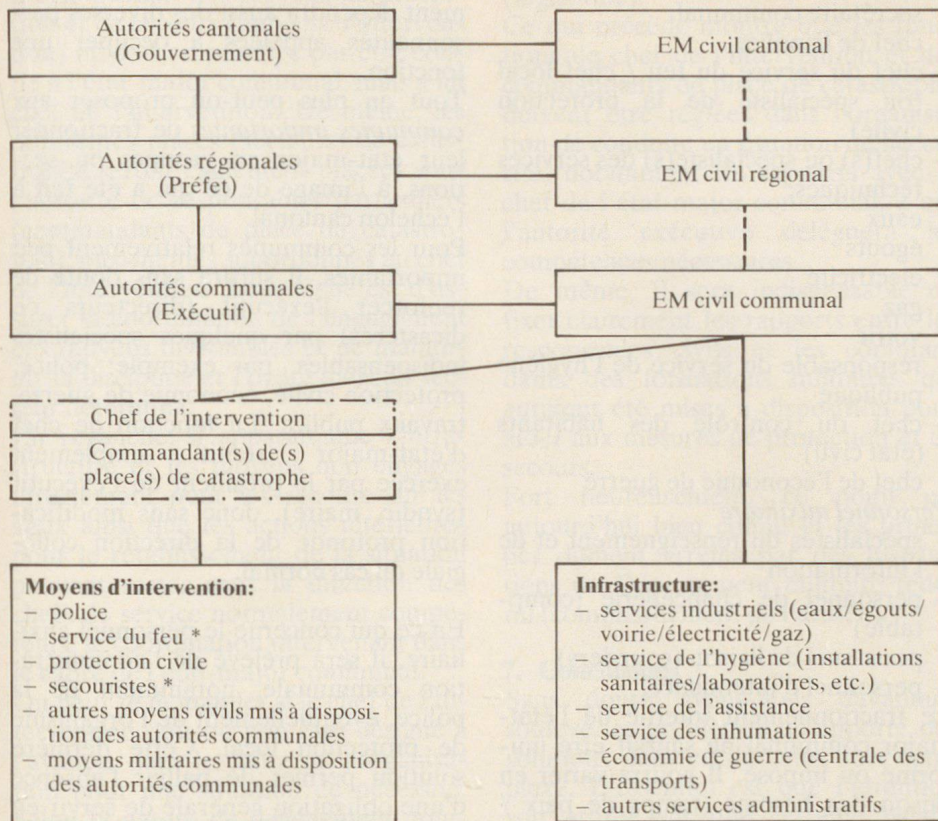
Autorités cantonales
(Gouvernement)

EM civil cantonal

Autorités régionales
(Préfet)

EM civil régional

Autorités communales
(Exécutif)

EM civil communal

Chef de l'intervention

Commandant(s) de(s) place(s) de catastrophe

**Moyens d'intervention:**
– police
– service du feu *
– protection civile
– secouristes *
– autres moyens civils mis à disposition des autorités communales
– moyens militaires mis à disposition des autorités communales

**Infrastructure:**
– services industriels (eaux/égouts/ voirie/électricité/gaz)
– service de l'hygiène (installations sanitaires/laboratoires, etc.)
– service de l'assistance
– service des inhumations
– économie de guerre (centrale des transports)
– autres services administratifs